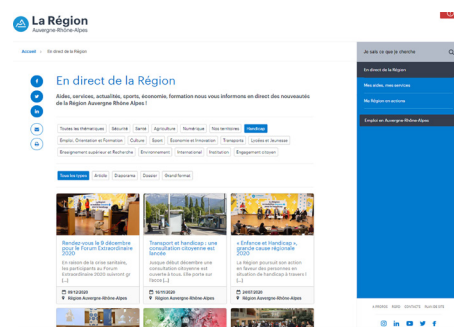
La Région Auvergne-Rhône-Alpes

Accueil > En direct de la Région

En direct de la Région

Aides, services, actualités, sports, économie, formation nous vous informons en direct des nouveautés de la Région Auvergne Rhône Alpes !

Toutes les thématiques | Sécurité | Santé | Agriculture | Numérique | Nos territoires | Handicap | Emploi, Orientation et Formation | Culture | Sport | Économie et innovation | Transports | Lycées et Jeunesse | Enseignement supérieur et Recherche | Environnement | International | Institution | Engagement citoyen

Tous les types | Article | Diaporama | Dossier | Grand format

Rendez-vous le 9 décembre pour le Forum Extraordinaire 2020
En raison de la crise sanitaire, les participants au Forum Extraordinaire 2020 suivront go [...]
09/12/2020
Région Auvergne-Rhône-Alpes

Transport et handicap : une consultation citoyenne est lancée
Jusque début décembre une consultation citoyenne est ouverte à tous. Elle porte sur l'acce [...]
10/11/2020
Région Auvergne-Rhône-Alpes

« Enfance et Handicap », grande cause régionale 2020
La Région poursuit son action en faveur des personnes en situation de handicap à travers l [...]
20/07/2020
Région Auvergne-Rhône-Alpes

Je suis ce que je cherche
En direct de la Région
Mes aides, mes services
Ma Région en actions
Emploi en Auvergne-Rhône-Alpes

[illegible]